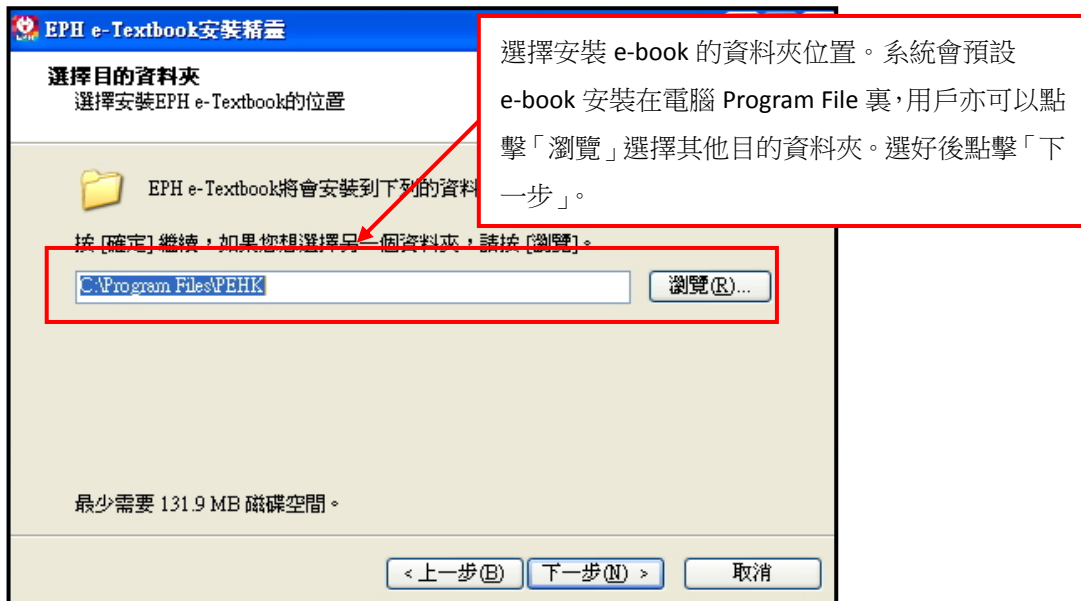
EPH e-Textbook安裝精靈

選擇目的資料夾
選擇安裝EPH e-Textbook的位置

選擇安裝 e-book 的資料夾位置。系統會預設 e-book 安裝在電腦 Program File 裏,用戶亦可以點擊「瀏覽」選擇其他目的資料夾。選好後點擊「下一步」。

EPH e-Textbook將會安裝到下列的資料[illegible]

按 [確定] 繼續，如果您想選擇另一個資料夾，請按 [瀏覽]。

C:\Program Files\PEHK

瀏覽(R)...

最少需要 131.9 MB 磁碟空間。

< 上一步(B) 下一步(N) > 取消